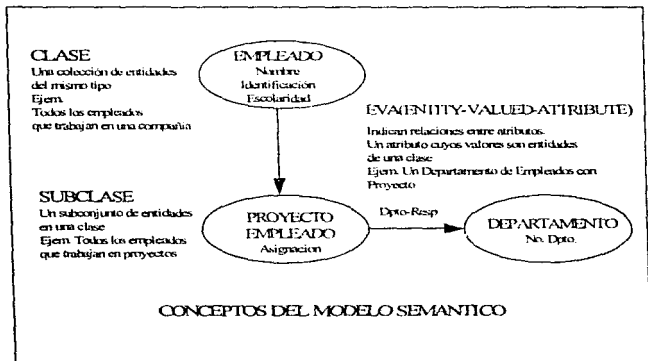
CLASE
Una colección de entidades del mismo tipo
Ejem.
Todos los empleados que trabajan en una compañía

EMPLEADO
Nombre
Identificación
Escolaridad

EVA(ENTITY-VALUED-ATTRIBUTE)
Indican relaciones entre atributos.
Un atributo cuyos valores son entidades de una clase
Ejem. Un Departamento de Empleados con Proyecto

SUBCLASE
Un subconjunto de entidades en una clase
Ejem. Todos los empleados que trabajan en proyectos

PROYECTO
EMPLEADO
Asignacion

Dpto-Resp

DEPARTAMENTO
No. Dpto.

CONCEPTOS DEL MODELO SEMANTICO